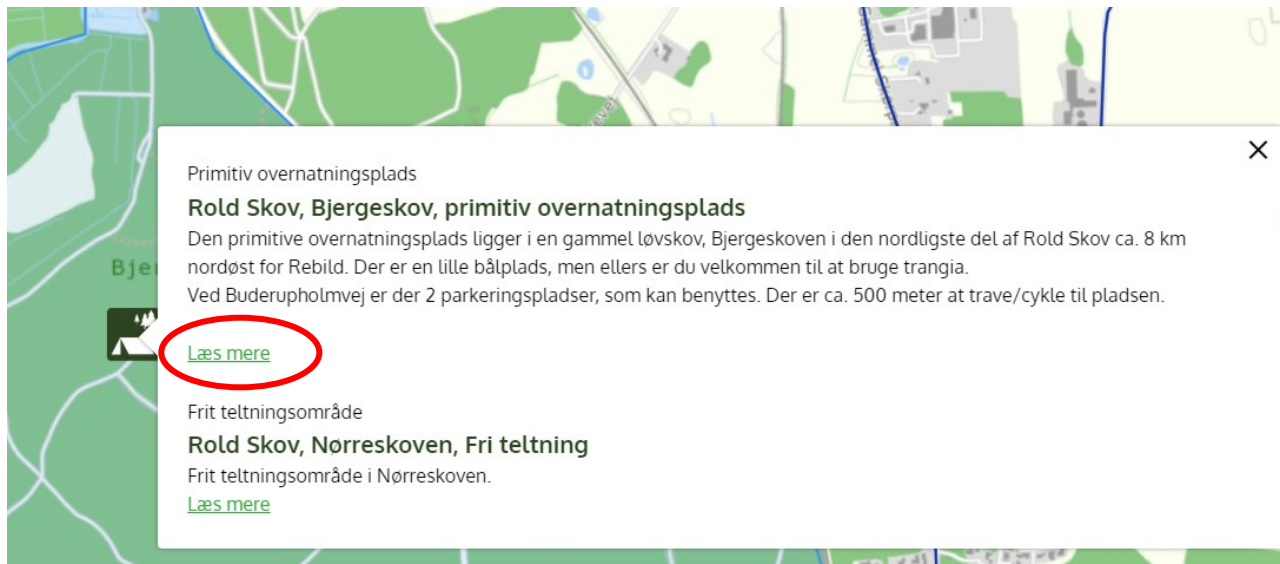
Bjer

Primitiv overnatningsplads

Rold Skov, Bjergeskov, primitiv overnatningsplads

Den primitive overnatningsplads ligger i en gammel løvskov, Bjergeskoven i den nordligste del af Rold Skov ca. 8 km nordøst for Rebild. Der er en lille bålplads, men ellers er du velkommen til at bruge trangia.
Ved Buderupholmvej er der 2 parkeringspladser, som kan benyttes. Der er ca. 500 meter at trave/cykle til pladsen.

Læs mere

Frit teltningsområde

Rold Skov, Nørreskoven, Fri teltning

Frit teltningsområde i Nørreskoven.

Læs mere